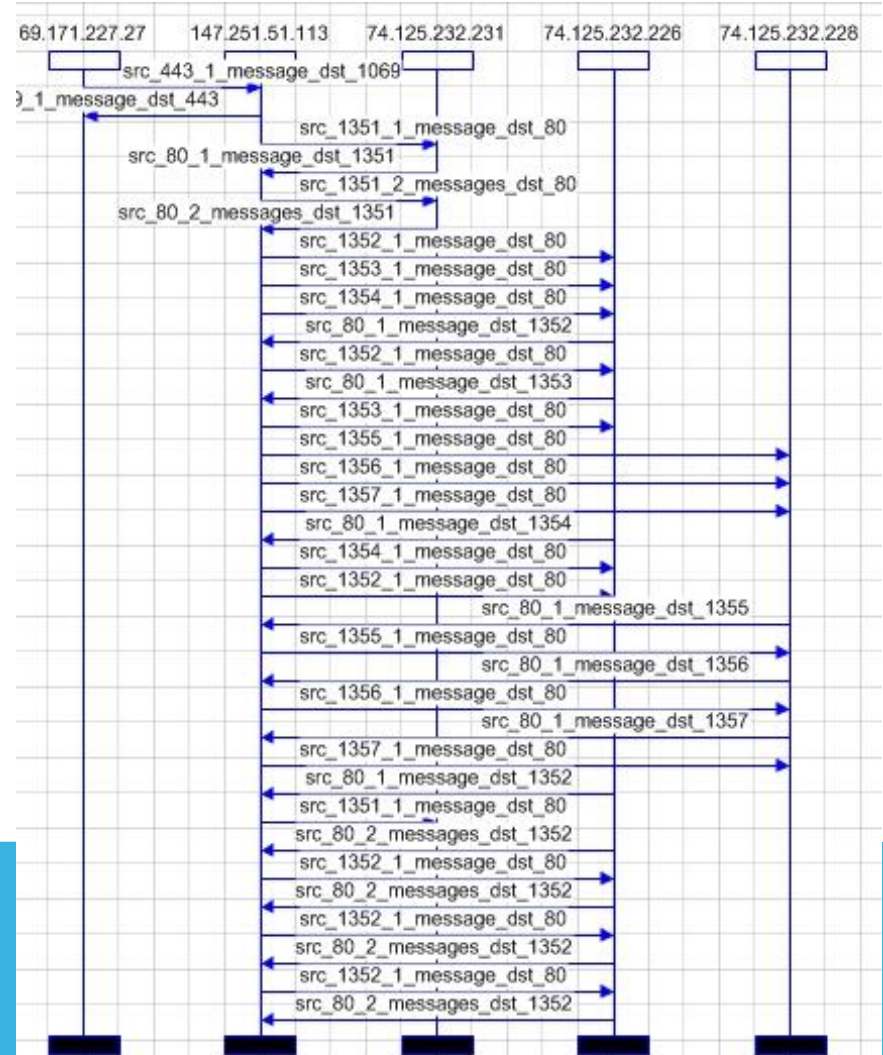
69.171.227.27
147.251.51.113
74.125.232.231
74.125.232.226
74.125.232.228

src_443_1_message_dst_1069
9_1_message_dst_443
src_1351_1_message_dst_80
src_80_1_message_dst_1351
src_1351_2_messages_dst_80
src_80_2_messages_dst_1351
src_1352_1_message_dst_80
src_1353_1_message_dst_80
src_1354_1_message_dst_80
src_80_1_message_dst_1352
src_1352_1_message_dst_80
src_80_1_message_dst_1353
src_1353_1_message_dst_80
src_1355_1_message_dst_80
src_1356_1_message_dst_80
src_1357_1_message_dst_80
src_80_1_message_dst_1354
src_1354_1_message_dst_80
src_1352_1_message_dst_80
src_80_1_message_dst_1355
src_1355_1_message_dst_80
src_80_1_message_dst_1356
src_1356_1_message_dst_80
src_80_1_message_dst_1357
src_1357_1_message_dst_80
src_80_1_message_dst_1352
src_1351_1_message_dst_80
src_80_2_messages_dst_1352
src_1352_1_message_dst_80
src_80_2_messages_dst_1352
src_1352_1_message_dst_80
src_80_2_messages_dst_1352
src_1352_1_message_dst_80
src_80_2_messages_dst_1352